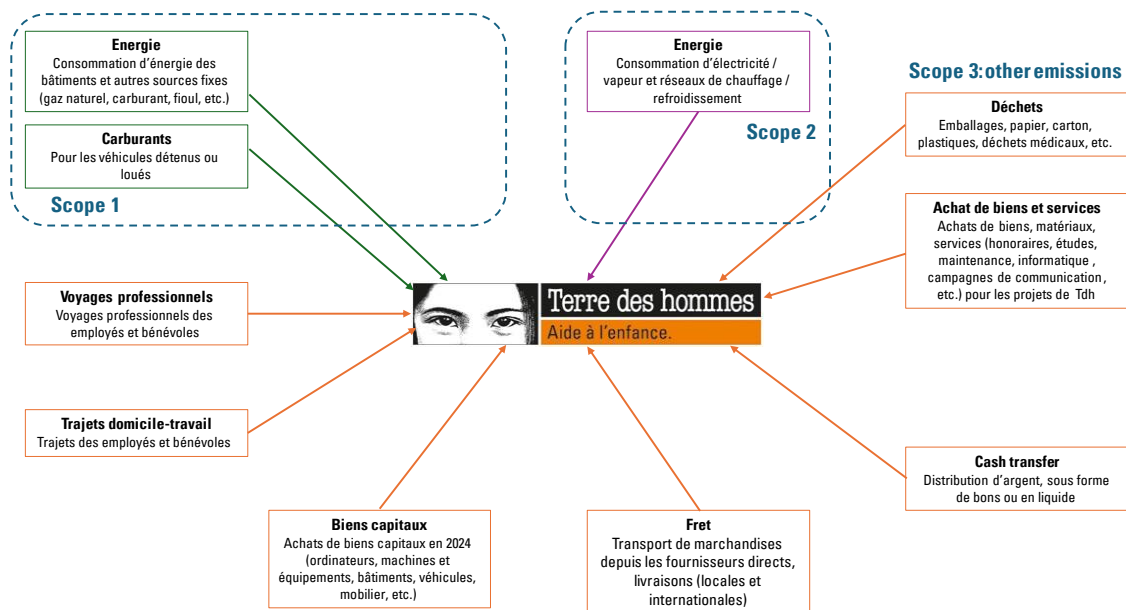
Energie
Consommation d'énergie des bâtiments et autres sources fixes (gaz naturel, carburant, fioul, etc.)

Carburants
Pour les véhicules détenus ou loués

Scope 1

Energie
Consommation d'électricité / vapeur et réseaux de chauffage / refroidissement

Scope 2

Scope 3: other emissions

Déchets
Emballages, papier, carton, plastiques, déchets médicaux, etc.

Achat de biens et services
Achats de biens, matériaux, services (honoraires, études, maintenance, informatique , campagnes de communication , etc.) pour les projets de Tdh

Voyages professionnels
Voyages professionnels des employés et bénévoles

Terre des hommes
Aide à l'enfance.

Trajets domicile-travail
Trajets des employés et bénévoles

Cash transfer
Distribution d'argent, sous forme de bons ou en liquide

Biens capitaux
Achats de biens capitaux en 2024 (ordinateurs, machines et équipements, bâtiments, véhicules, mobilier, etc.)

Fret
Transport de marchandises depuis les fournisseurs directs, livraisons (locales et internationales)